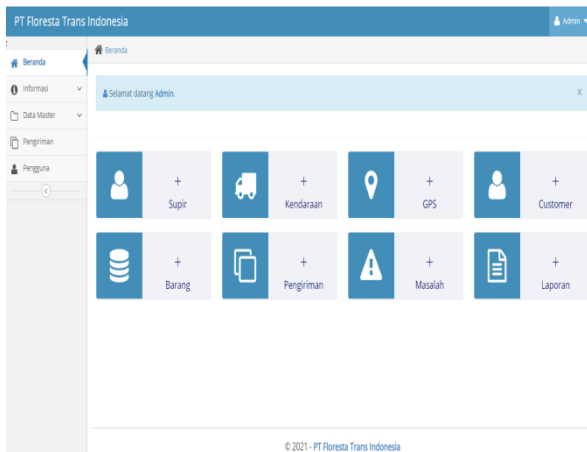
PT Floresta Trans Indonesia

Admin

Beranda

Informasi

Data Master

Pengiriman

Pengguna

Beranda

Selamat datang Admin.

×

+
Supir

+
Kendaraan

+
GPS

+
Customer

+
Barang

+
Pengiriman

+
Masalah

+
Laporan

© 2021 - PT Floresta Trans Indonesia